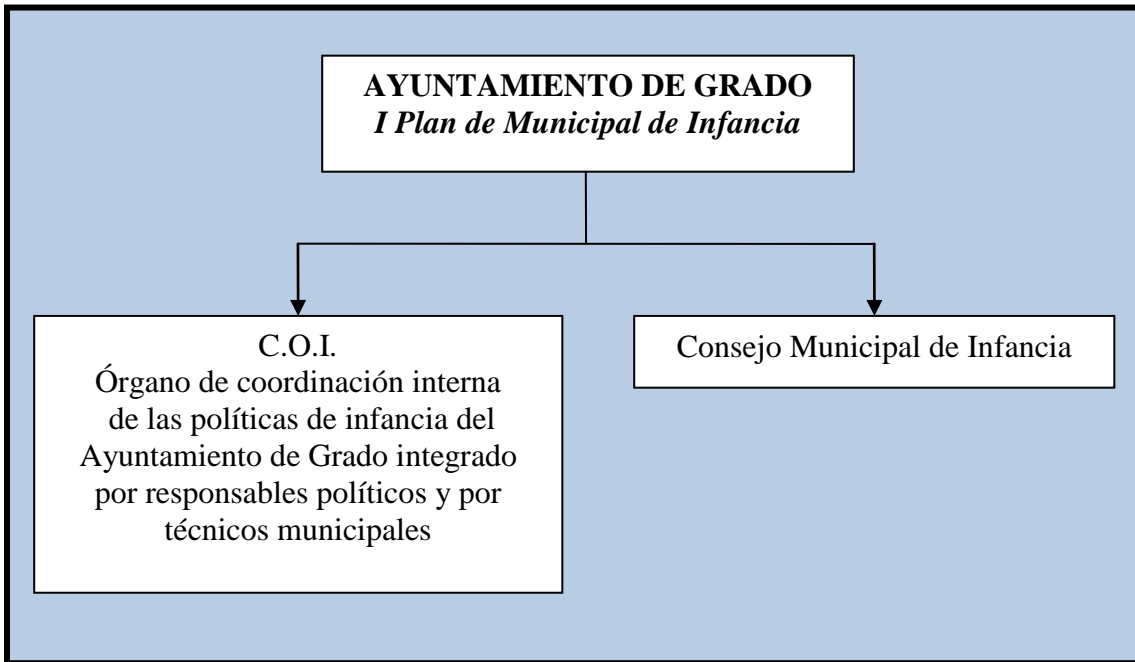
**AYUNTAMIENTO DE GRADO**
*I Plan de Municipal de Infancia*

C.O.I.
Órgano de coordinación interna de las políticas de infancia del Ayuntamiento de Grado integrado por responsables políticos y por técnicos municipales

Consejo Municipal de Infancia